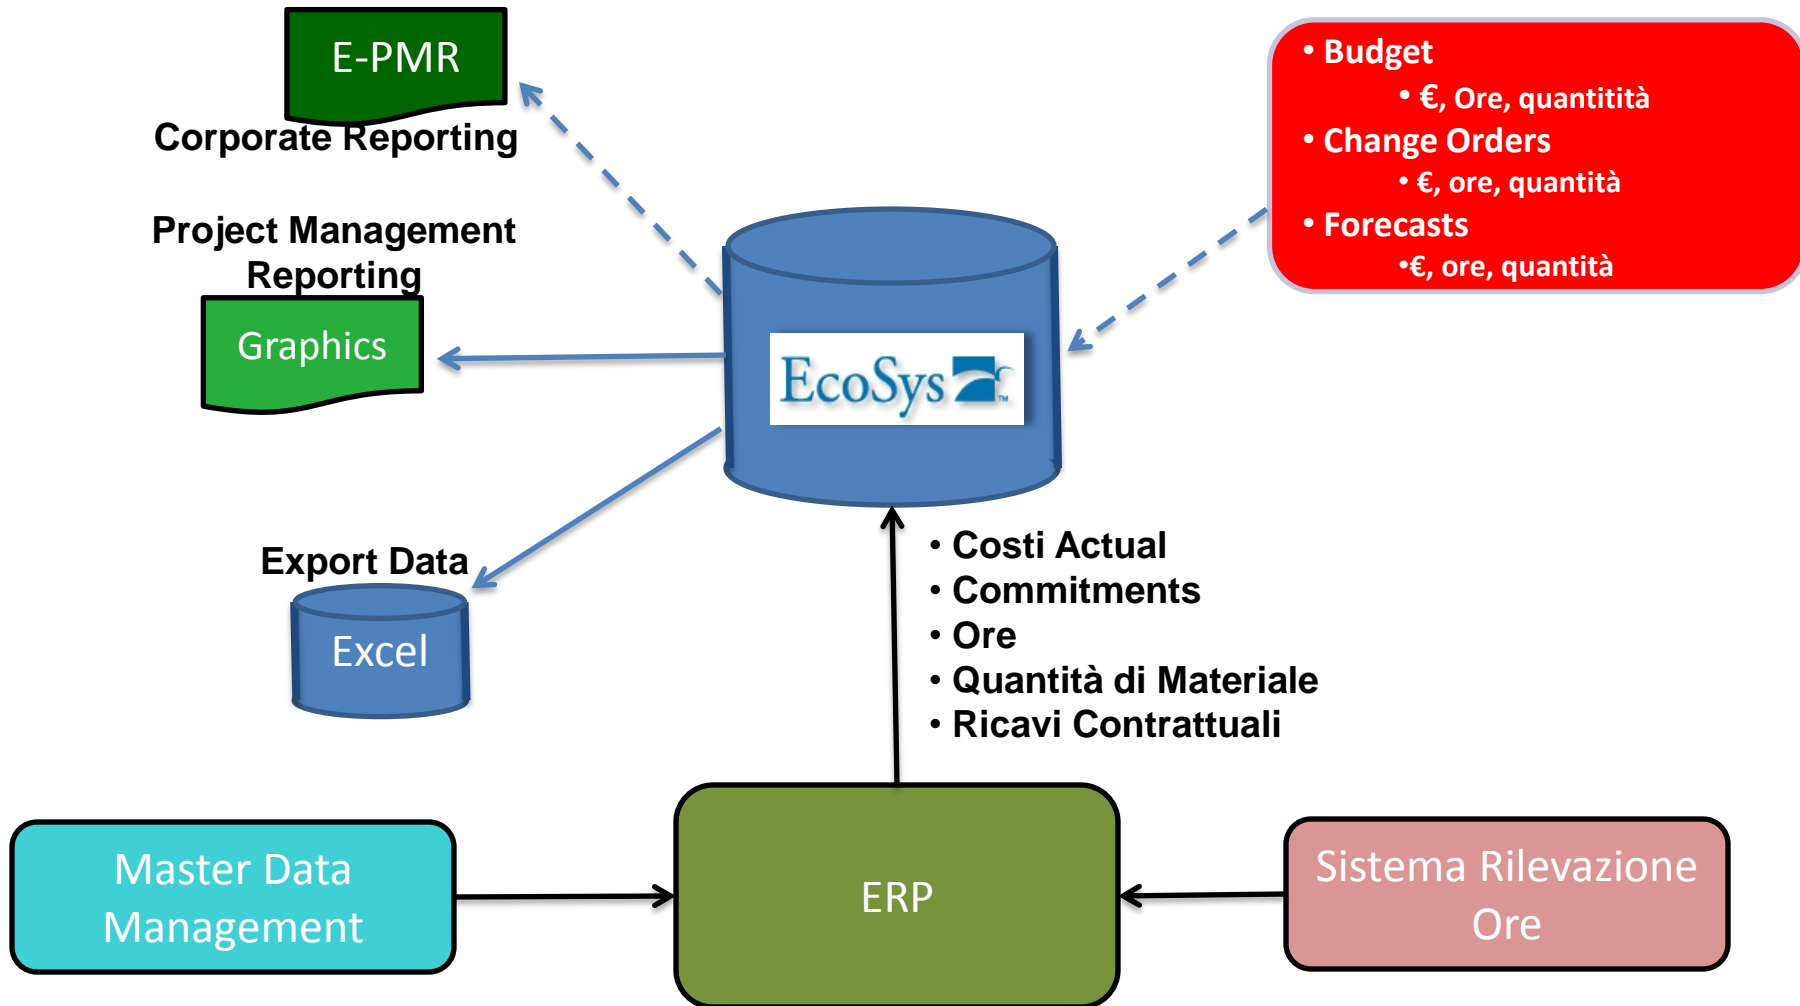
E-PMR

Corporate Reporting

Project Management Reporting

Graphics

Export Data

Excel

EcoSys

• Budget
• €, Ore, quantitità
• Change Orders
• €, ore, quantità
• Forecasts
•€, ore, quantità

• Costi Actual
• Commitments
• Ore
• Quantità di Materiale
• Ricavi Contrattuali

Master Data Management

ERP

Sistema Rilevazione Ore